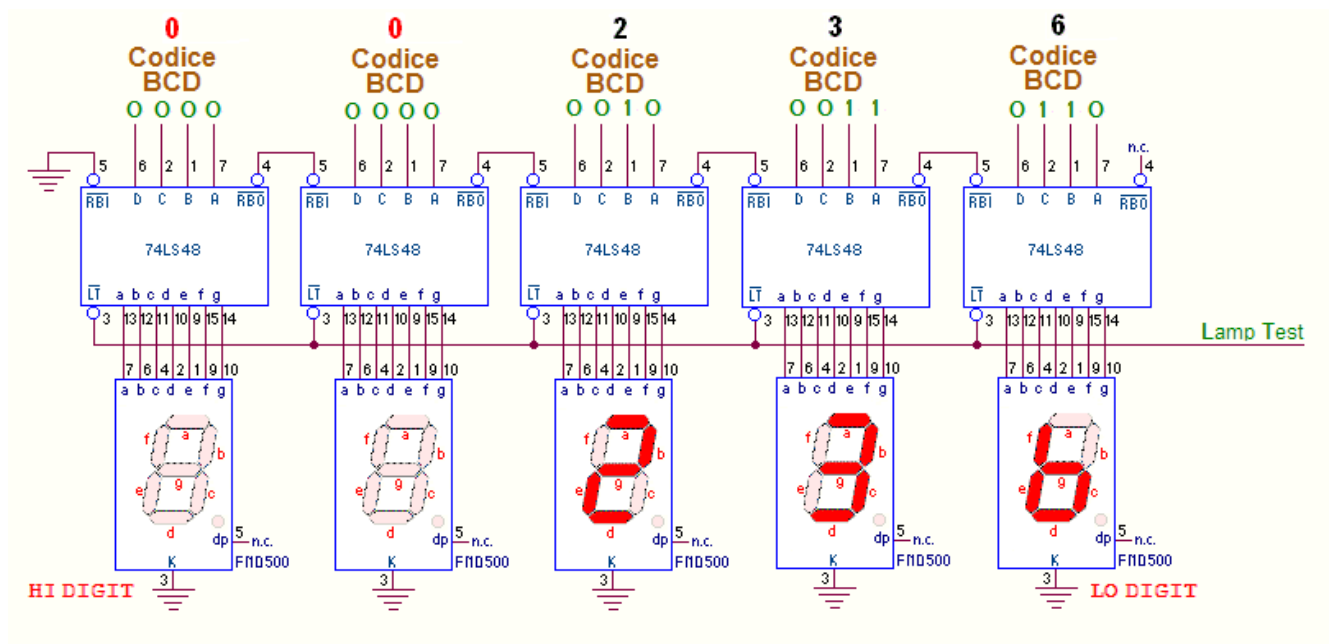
0
Codice BCD
0 0 0 0

0
Codice BCD
0 0 0 0

2
Codice BCD
0 0 1 0

3
Codice BCD
0 0 1 1

6
Codice BCD
0 1 1 0

5 6 2 1 7 4
$\overline{RBI}$ D C B A $\overline{RBO}$
74LS48
$\overline{LT}$ a b c d e f g
3 13 12 11 10 9 15 14
7 6 4 2 1 9 10
a b c d e f g
a b c d e f g
dp 5 n.c.
K
FND500
3

5 6 2 1 7 4
$\overline{RBI}$ D C B A $\overline{RBO}$
74LS48
$\overline{LT}$ a b c d e f g
3 13 12 11 10 9 15 14
7 6 4 2 1 9 10
a b c d e f g
a b c d e f g
dp 5 n.c.
K
FND500
3

5 6 2 1 7 4
$\overline{RBI}$ D C B A $\overline{RBO}$
74LS48
$\overline{LT}$ a b c d e f g
3 13 12 11 10 9 15 14
7 6 4 2 1 9 10
a b c d e f g
a b c d e f g
dp 5 n.c.
K
FND500
3

5 6 2 1 7 4
$\overline{RBI}$ D C B A $\overline{RBO}$
74LS48
$\overline{LT}$ a b c d e f g
3 13 12 11 10 9 15 14
7 6 4 2 1 9 10
a b c d e f g
a b c d e f g
dp 5 n.c.
K
FND500
3

5 6 2 1 7 n.c. 4
$\overline{RBI}$ D C B A $\overline{RBO}$
74LS48
$\overline{LT}$ a b c d e f g
3 13 12 11 10 9 15 14
Lamp Test
7 6 4 2 1 9 10
a b c d e f g
a b c d e f g
dp 5 n.c.
K
FND500
3

HI DIGIT
LO DIGIT